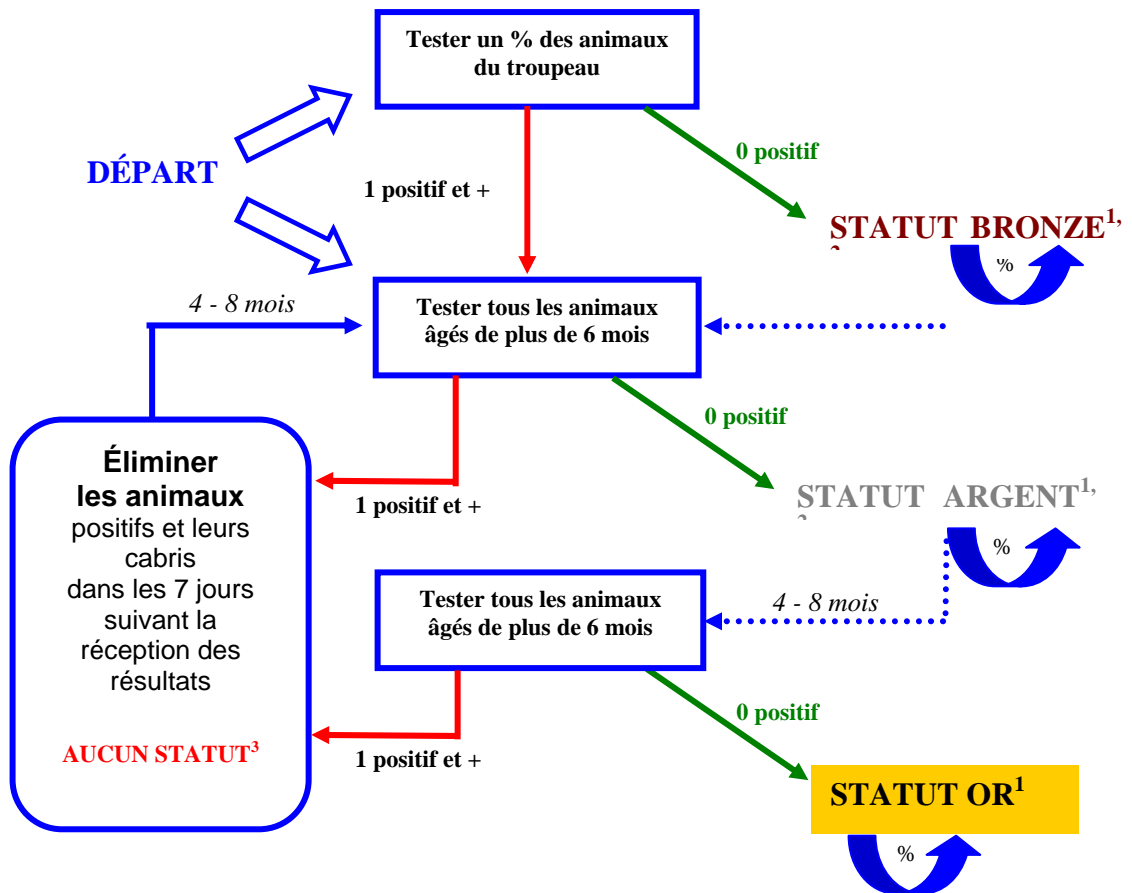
Tester un % des animaux du troupeau

DÉPART

1 positif et +

0 positif

STATUT BRONZE$^{1,}$ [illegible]

%

4 - 8 mois

Tester tous les animaux âgés de plus de 6 mois

0 positif

Éliminer les animaux positifs et leurs cabris dans les 7 jours suivant la réception des résultats

1 positif et +

STATUT ARGENT$^{1,}$ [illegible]

%

Tester tous les animaux âgés de plus de 6 mois

4 - 8 mois

0 positif

AUCUN STATUT$^{3}$

1 positif et +

STATUT OR$^{1}$

%